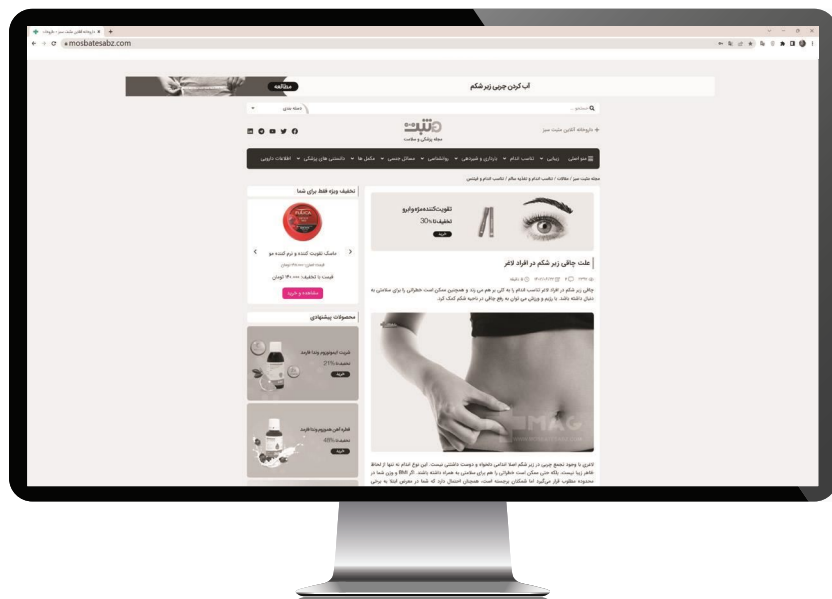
داروخانه آنلاین مثبت سبز - فروشگاه
mosbatesabz.com

آب کردن چربی زیر شکم
مطالعه

جستجو...
دسته بندی

داروخانه آنلاین مثبت سبز
مثبت
مجله پزشکی و سلامت

منو اصلی | زیبایی | تناسب اندام | بارداری و فرزندان | روانشناسی | مسائل جنسی | مکمل ها | دانستنی های پزشکی | اطلاعات دارویی

مجله مثبت سبز / مقالات / تناسب اندام و تغذیه سالم / تناسب اندام و فیتنس

تقویت‌کننده‌مژه‌وابرو
تخفیف‌تا 30%
خرید

علت چاقی زیر شکم در افراد لاغر

چاقی زیر شکم در افراد لاغر تناسب اندام را به کلی بر هم می زند و همچنین ممکن است خطراتی را برای سلامتی به دنبال داشته باشد. با رژیم و ورزش می توان به رفع چاقی در ناحیه شکم کمک کرد.

MAG

لاغری با وجود تجمع چربی در زیر شکم اصلا اتفاقی ناخوشایند و دوست داشتنی نیست. این نوع اندام نه تنها از لحاظ ظاهر زیبا نیست، بلکه حتی ممکن است خطراتی را هم برای سلامتی به همراه داشته باشد. اگر BMI و وزن شما در محدوده مطلوب قرار می‌گیرد اما شکمتان برجسته است، همچنان احتمال دارد که شما در معرض ابتلا به برخی

تخفیف ویژه فقط برای شما
ماسک تقویت کننده و نرم کننده مو
قیمت با تخفیف: ۱۳۰,۰۰۰ تومان
مشاهده و خرید

محصولات پیشنهادی
شربت آیمونوتوم ویتا هارمد
تخفیف‌تا 21%
خرید
قطره آهن هموزوم ویتا هارمد
تخفیف‌تا 45%
خرید